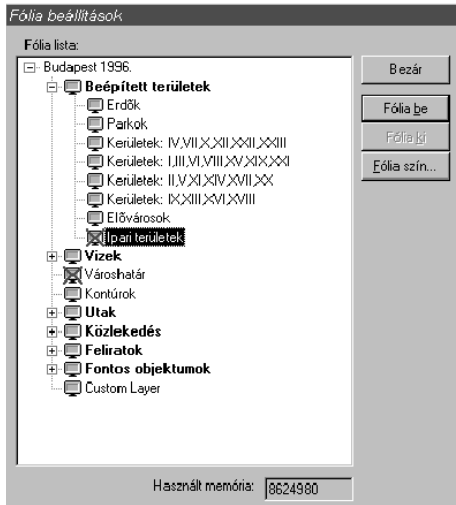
Fólia beállítások

Fólia lista:

Budapest 1996.
Beépített területek
Erdők
Parkok
Kerületek: IV,VII,X,XII,XXII,XXIII
Kerületek: I,III,VI,VIII,XV,XIX,XXI
Kerületek: II,V,XI,XIV,XVII,XX
Kerületek: IX,XIII,XVI,XVIII
Elővárosok
Ipari területek
Vizek
Városhatár
Kontúrok
Utak
Közlekedés
Feliratok
Fontos objektumok
Custom Layer

Bezár
Fólia be
Fólia ki
Fólia szín...

Használt memória: 8624980